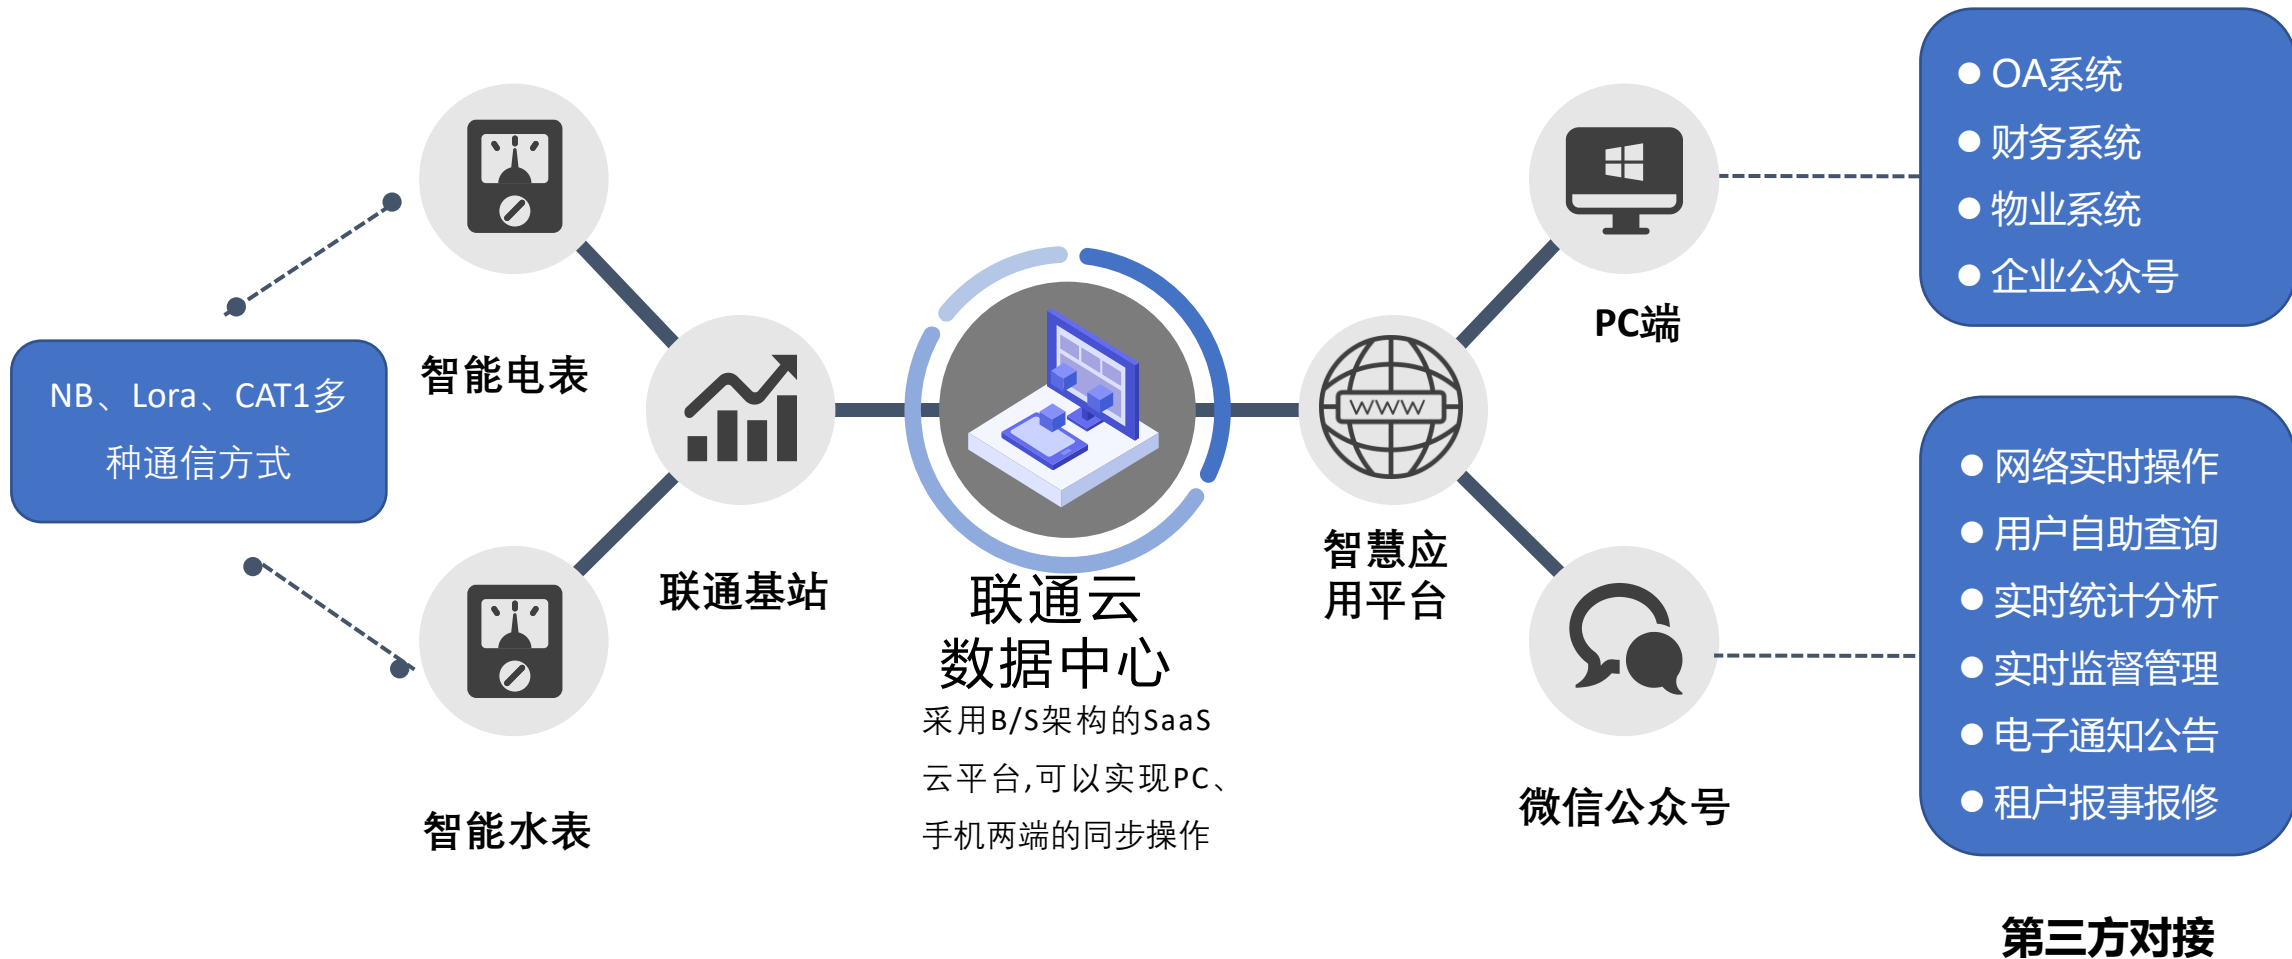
NB、Lora、CAT1多种通信方式

智能电表

智能水表

联通基站

联通云
数据中心

采用B/S架构的SaaS云平台,可以实现PC、手机两端的同步操作

www

智慧应用平台

PC端

微信公众号

● OA系统
● 财务系统
● 物业系统
● 企业公众号

● 网络实时操作
● 用户自助查询
● 实时统计分析
● 实时监督管理
● 电子通知公告
● 租户报事报修

第三方对接